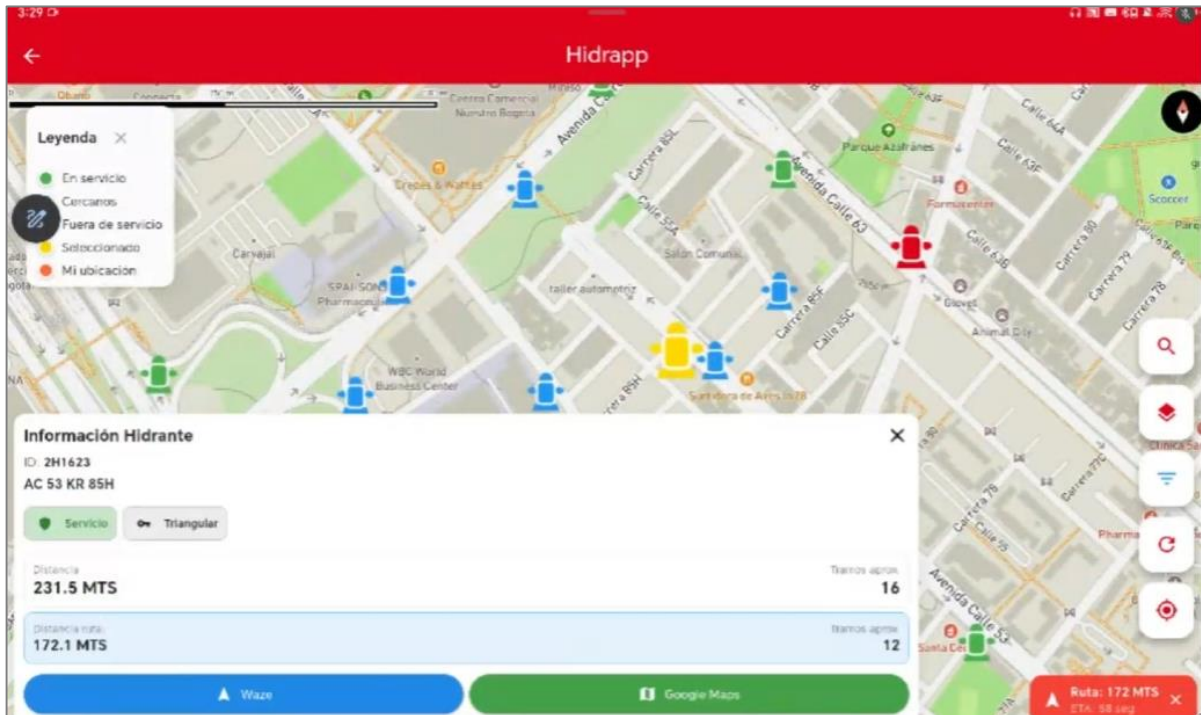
3:29

Hidrapp

Leyenda ×
En servicio
Cercanos
Fuera de servicio
Seleccionado
Mi ubicación

Centro Comercial Nuestro Bogotá
Avenida Calle 63
Crepes & Waffles
Carrera 85L
Calle 55A
Parque Azafranes
Formacenter
Calle 63C
Calle 63B
Scooter
Carvajal
Salón Comunal
SPAI-SONO Pharmaceutical
taller automotriz
Carrera 85F
Calle 55C
Gloves
Animal City
Carrera 80
Carrera 79
WBC World Business Center
Sandeira de Ares 1678
Carrera 89H

Información Hidrante ×
ID: 2H1623
AC 53 KR 85H
Servicio
Triangular

Distancia
231.5 MTS
Tramos aprox.
16

Distancia ruta
172.1 MTS
Tramos aprox.
12

Waze
Google Maps

Carrera 78
Calle 53
Avenida Calle 53
Santa Cecilia
Pharma
Clínica Sa

Ruta: 172 MTS
ETA: 58 seg